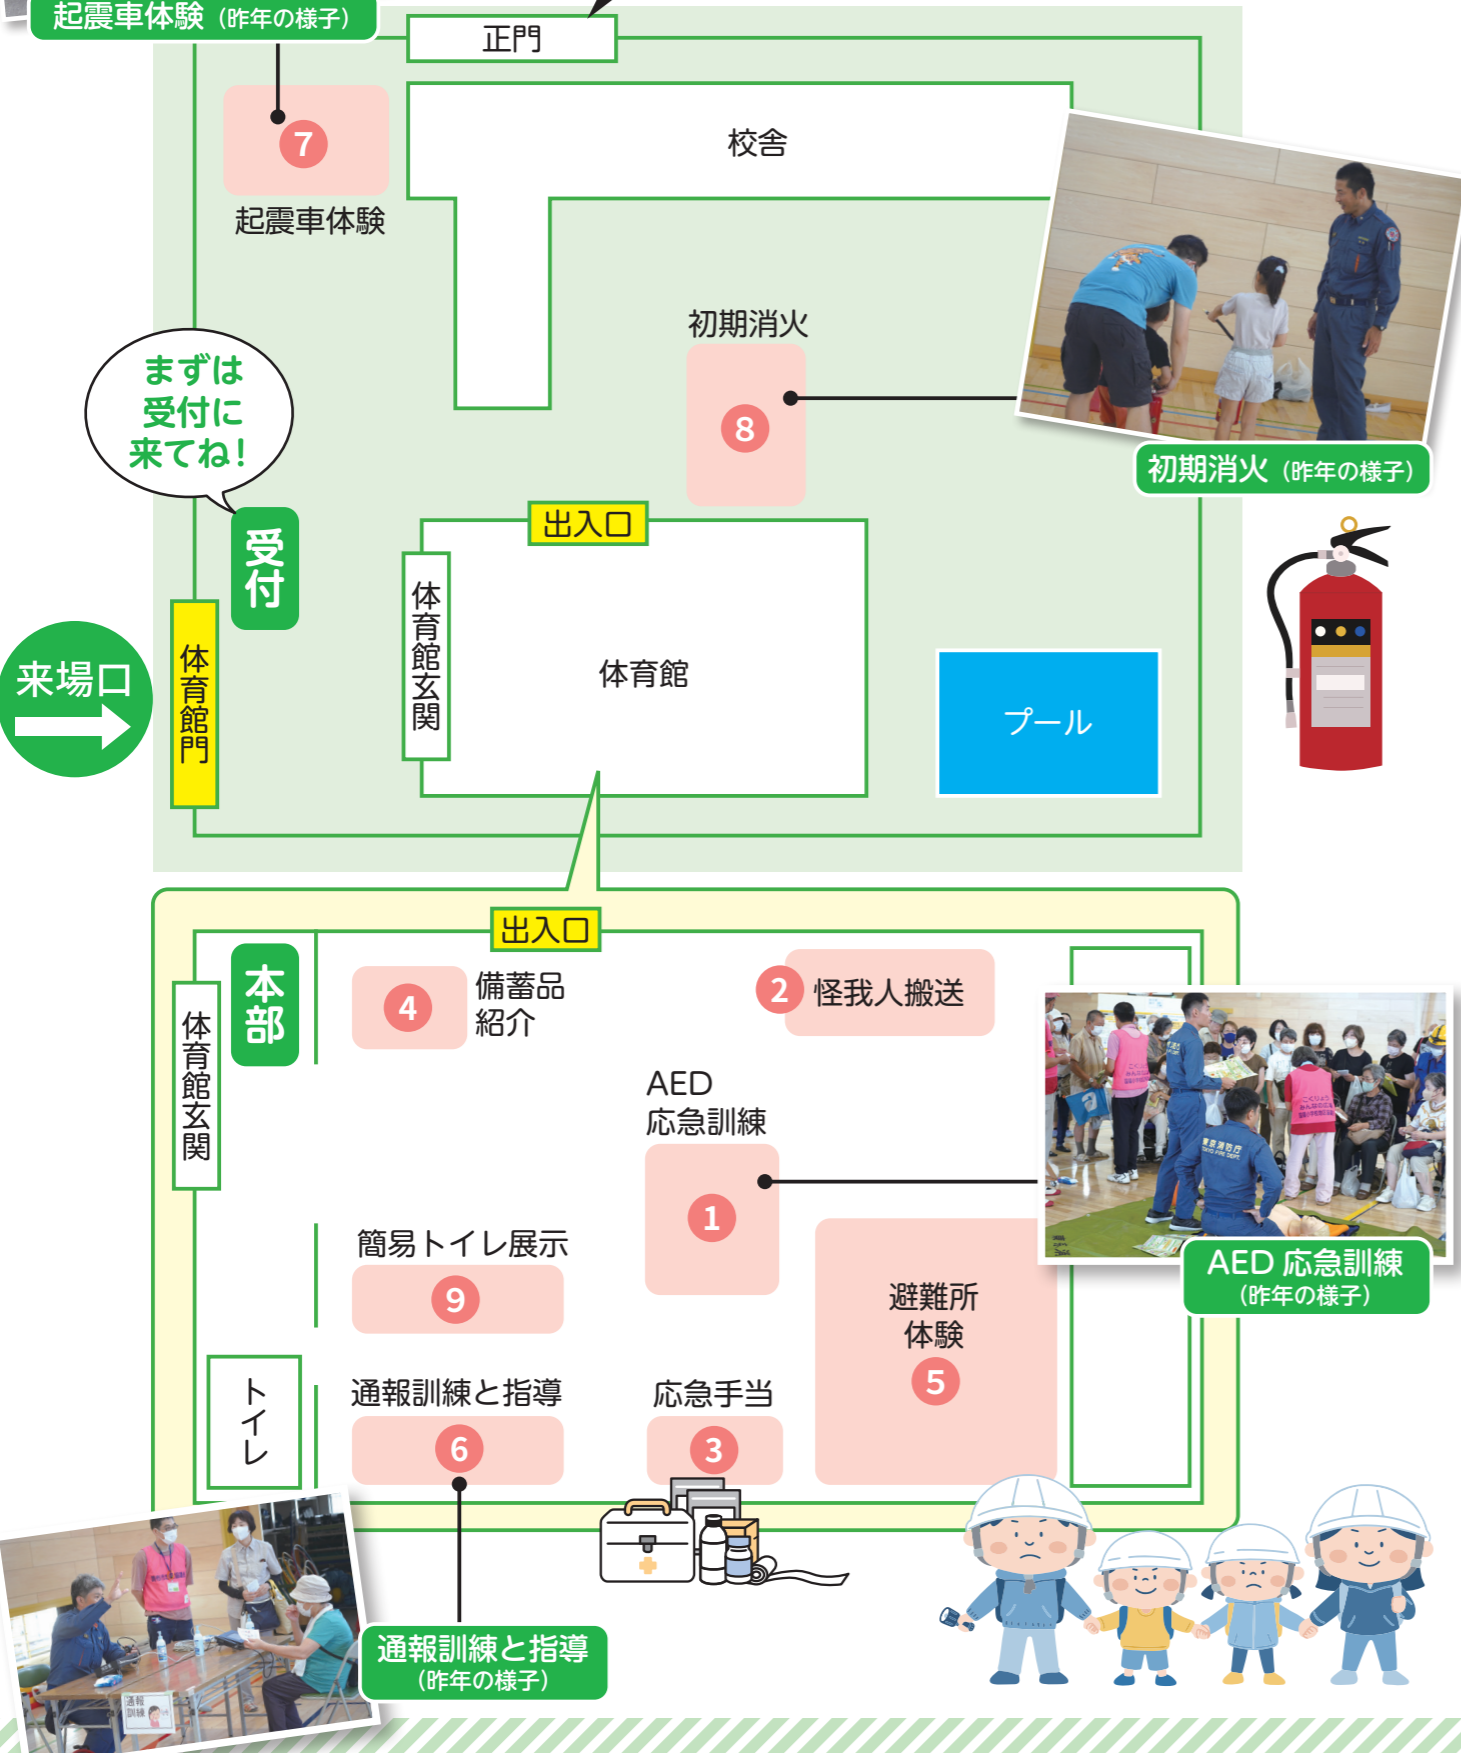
起震車体験（昨年の様子）

正門

7
起震車体験

校舎

初期消火
8

初期消火（昨年の様子）

まずは受付に来てね！

受付

来場口

体育館門

出入口

体育館玄関

体育館

プール

出入口

本部

体育館玄関

4 備蓄品紹介

2 怪我人搬送

AED応急訓練
1

簡易トイレ展示
9

避難所体験
5

AED 応急訓練（昨年の様子）

トイレ

通報訓練と指導
6

応急手当
3

通報訓練と指導（昨年の様子）